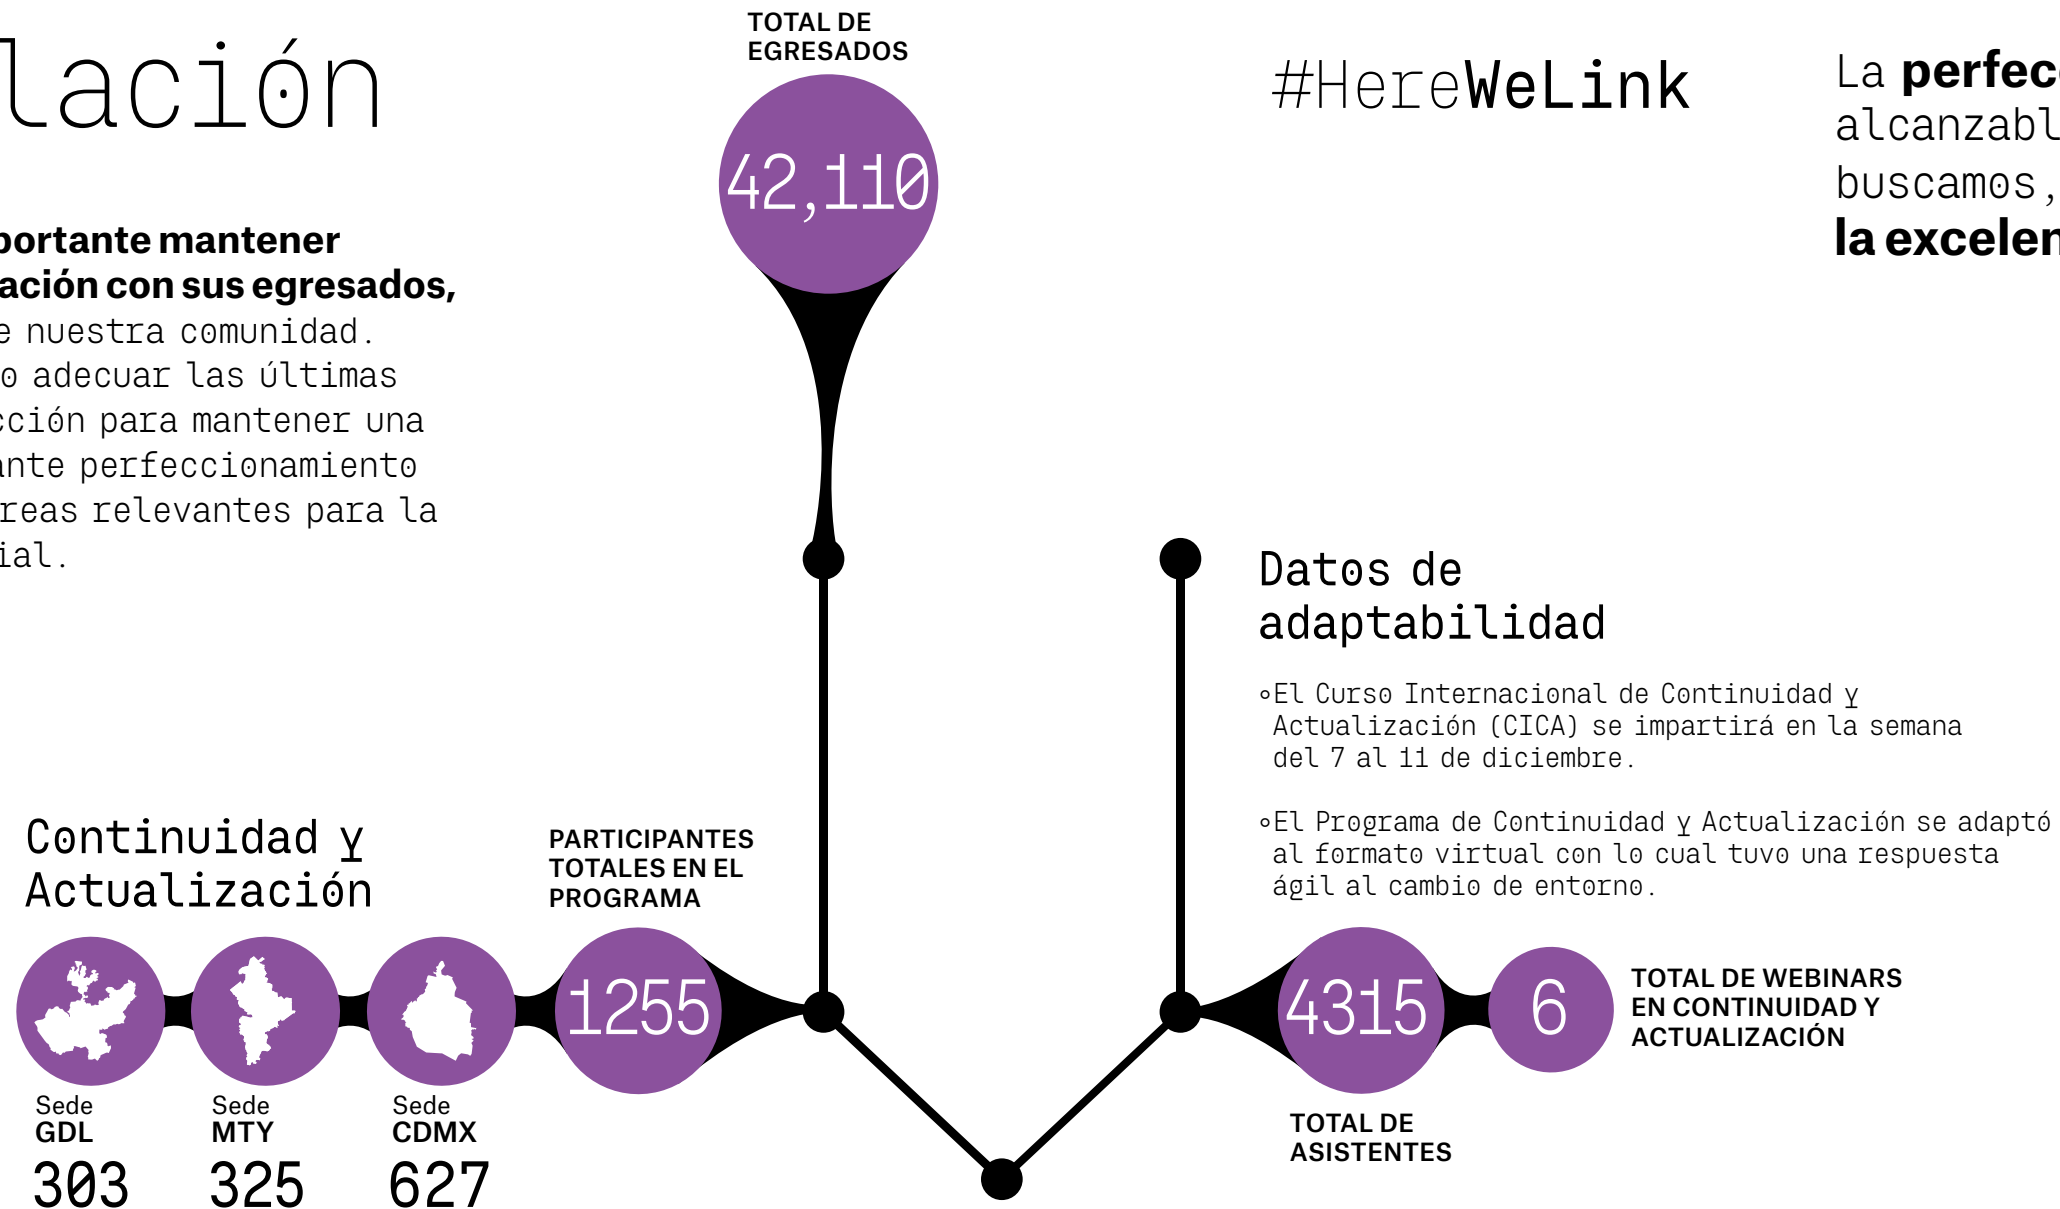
lación

portante mantener ación con sus egresados, e nuestra comunidad. o adecuar las últimas cción para mantener una ante perfeccionamiento reas relevantes para la ial.

TOTAL DE EGRESADOS

42,110

#HereWeLink

La perfec alcanzabl buscamos, la excelen

Datos de adaptabilidad

∘El Curso Internacional de Continuidad y Actualización (CICA) se impartirá en la semana del 7 al 11 de diciembre.

∘El Programa de Continuidad y Actualización se adaptó al formato virtual con lo cual tuvo una respuesta ágil al cambio de entorno.

Continuidad y Actualización

PARTICIPANTES TOTALES EN EL PROGRAMA

1255

Sede GDL 303

Sede MTY 325

Sede CDMX 627

4315

TOTAL DE ASISTENTES

6

TOTAL DE WEBINARS EN CONTINUIDAD Y ACTUALIZACIÓN